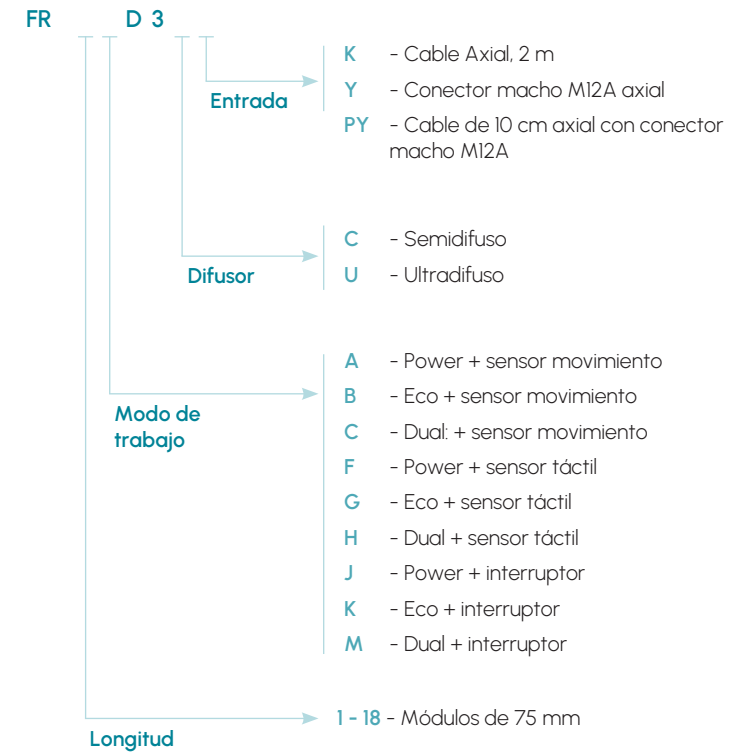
FR D 3

Entrada

K - Cable Axial, 2 m
Y - Conector macho M12A axial
PY - Cable de 10 cm axial con conector macho M12A

Difusor

C - Semidifuso
U - Ultradifuso

Modo de trabajo

A - Power + sensor movimiento
B - Eco + sensor movimiento
C - Dual: + sensor movimiento
F - Power + sensor táctil
G - Eco + sensor táctil
H - Dual + sensor táctil
J - Power + interruptor
K - Eco + interruptor
M - Dual + interruptor

Longitud

1 - 18 - Módulos de 75 mm